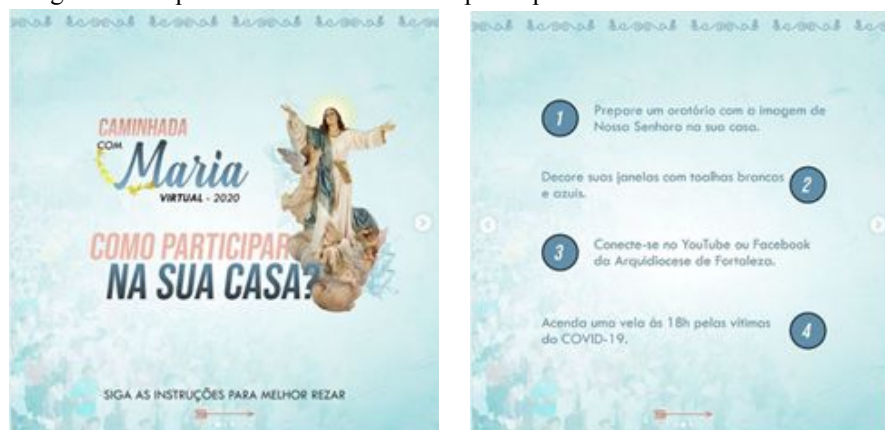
CAMINHADA COM Maria VIRTUAL - 2020

COMO PARTICIPAR NA SUA CASA?

SIGA AS INSTRUÇÕES PARA MELHOR REZAR

1 Prepare um oratório com a imagem de Nosso Senhora na sua casa.

Decore suas janelas com toalhas brancas e azuis. 2

3 Conecte-se no YouTube ou Facebook da Arquidiocese de Fortaleza.

Acenda uma vela às 18h pelas vítimas do COVID-19. 4